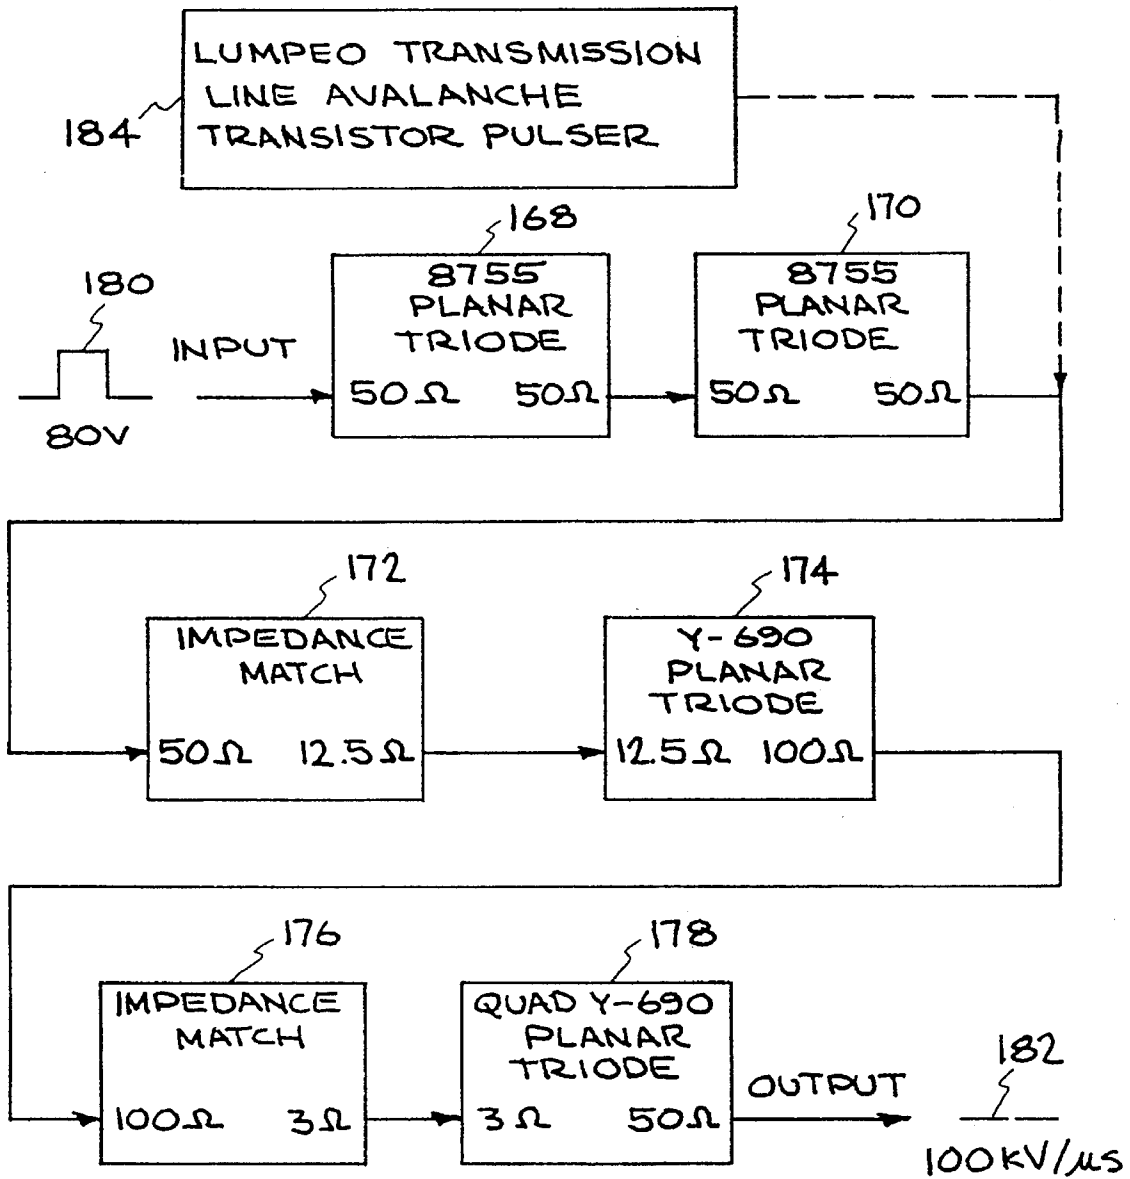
LUMPEO TRANSMISSION LINE AVALANCHE TRANSISTOR PULSER

184

168

170

180

8755 PLANAR TRIODE

8755 PLANAR TRIODE

INPUT

$50\Omega$ $50\Omega$

$50\Omega$ $50\Omega$

80V

172

174

IMPEDANCE MATCH

Y-690 PLANAR TRIODE

$50\Omega$ $12.5\Omega$

$12.5\Omega$ $100\Omega$

176

178

IMPEDANCE MATCH

QUAD Y-690 PLANAR TRIODE

182

$100\Omega$ $3\Omega$

$3\Omega$ $50\Omega$

OUTPUT

100kV/$\mu$s